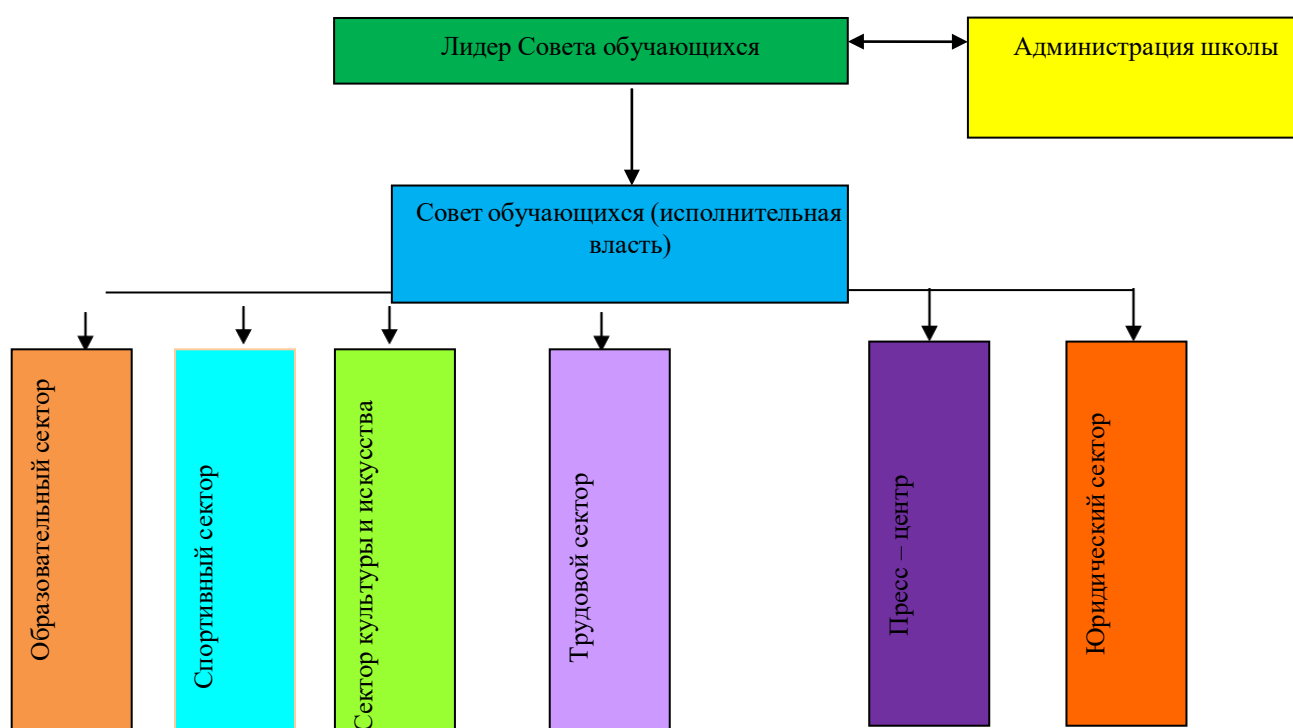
Лидер Совета обучающихся

Администрация школы

Совет обучающихся (исполнительная власть)

Образовательный сектор

Спортивный сектор

Сектор культуры и искусства

Трудовой сектор

Пресс – центр

Юридический сектор